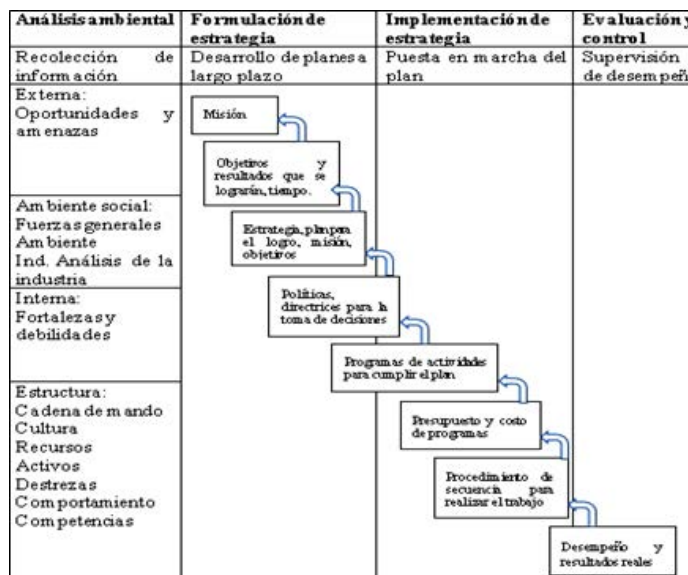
| Análisis ambiental | Formulación de estrategia | Implementación de estrategia | Evaluación y control |
|---|---|---|---|
| Recolección de información | Desarrollo de planes a largo plazo | Puesta en marcha del plan | Supervisión de desempeño |
| Externa: Oportunidades y amenazas | | | |
| Ambiente social: Fuerzas generales Ambiente Ind. Análisis de la industria | | | |
| Interna: Fortalezas y debilidades | | | |
| Estructura: Cadena de mando Cultura Recursos Activos Destrezas Comportamiento Competencias | | | |

Misión

Objetivos y resultados que se lograrán, tiempo.

Estrategia, plan para el logro, misión, objetivos

Políticas, directrices para la toma de decisiones

Programas de actividades para cumplir el plan

Presupuesto y costo de programas

Procedimiento de secuencia para realizar el trabajo

Desempeño y resultados reales